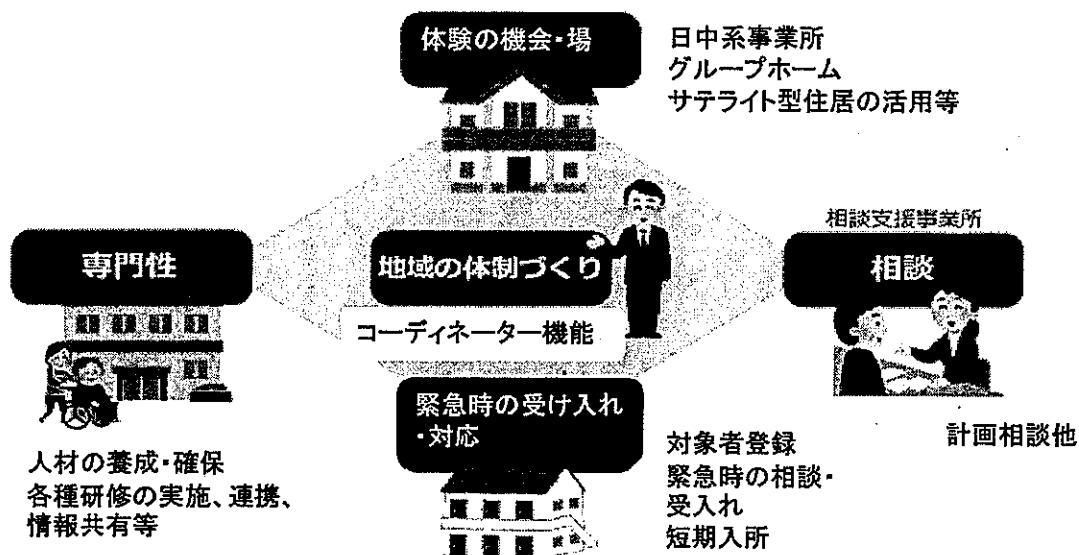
体験の機会・場

日中系事業所
グループホーム
サテライト型住居の活用等

相談支援事業所

専門性

地域の体制づくり

相談

コーディネーター機能

緊急時の受け入れ・対応

計画相談他

人材の養成・確保
各種研修の実施、連携、情報共有等

対象者登録
緊急時の相談・受入れ
短期入所